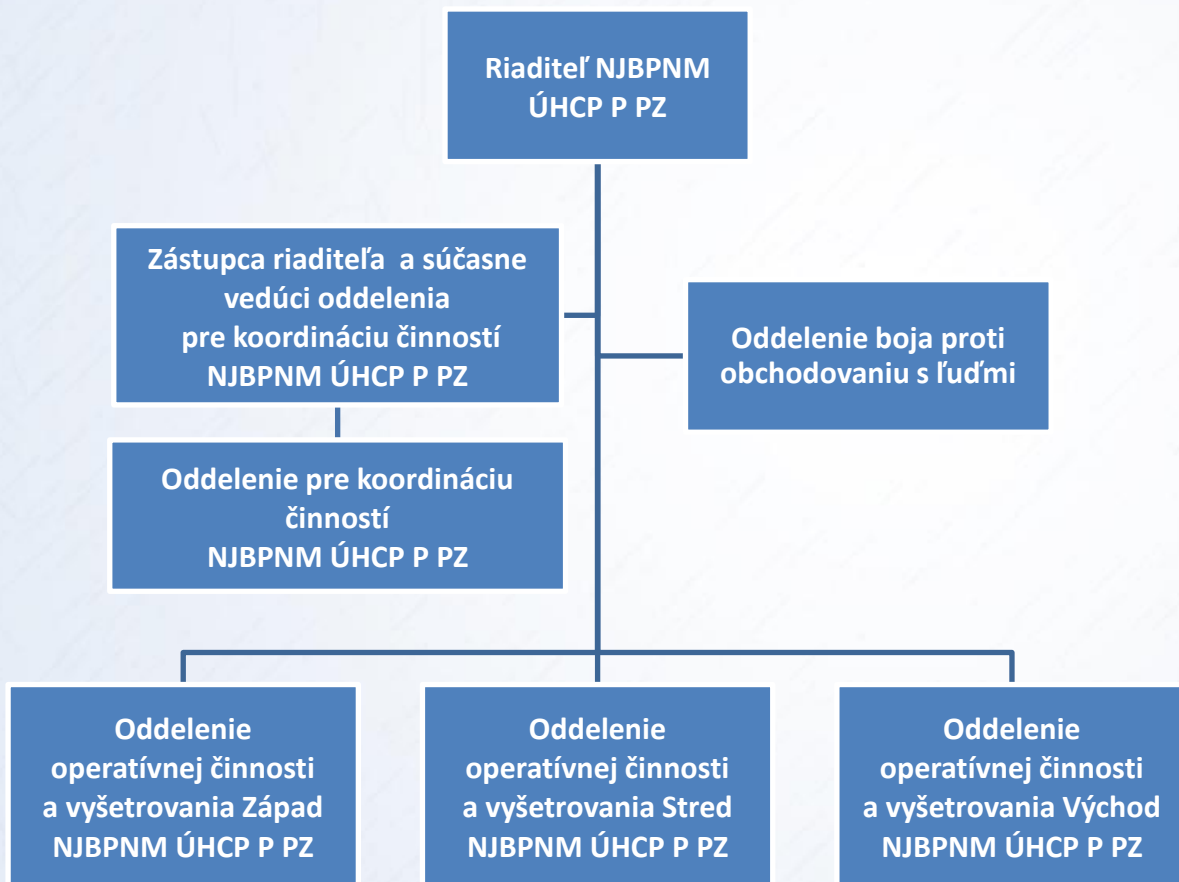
Riaditeľ NJBPNM ÚHCP P PZ

Zástupca riaditeľa a súčasne vedúci oddelenia pre koordináciu činností NJBPNM ÚHCP P PZ

Oddelenie boja proti obchodovaniu s ľuďmi

Oddelenie pre koordináciu činností NJBPNM ÚHCP P PZ

Oddelenie operatívnej činnosti a vyšetrovania Západ NJBPNM ÚHCP P PZ

Oddelenie operatívnej činnosti a vyšetrovania Stred NJBPNM ÚHCP P PZ

Oddelenie operatívnej činnosti a vyšetrovania Východ NJBPNM ÚHCP P PZ